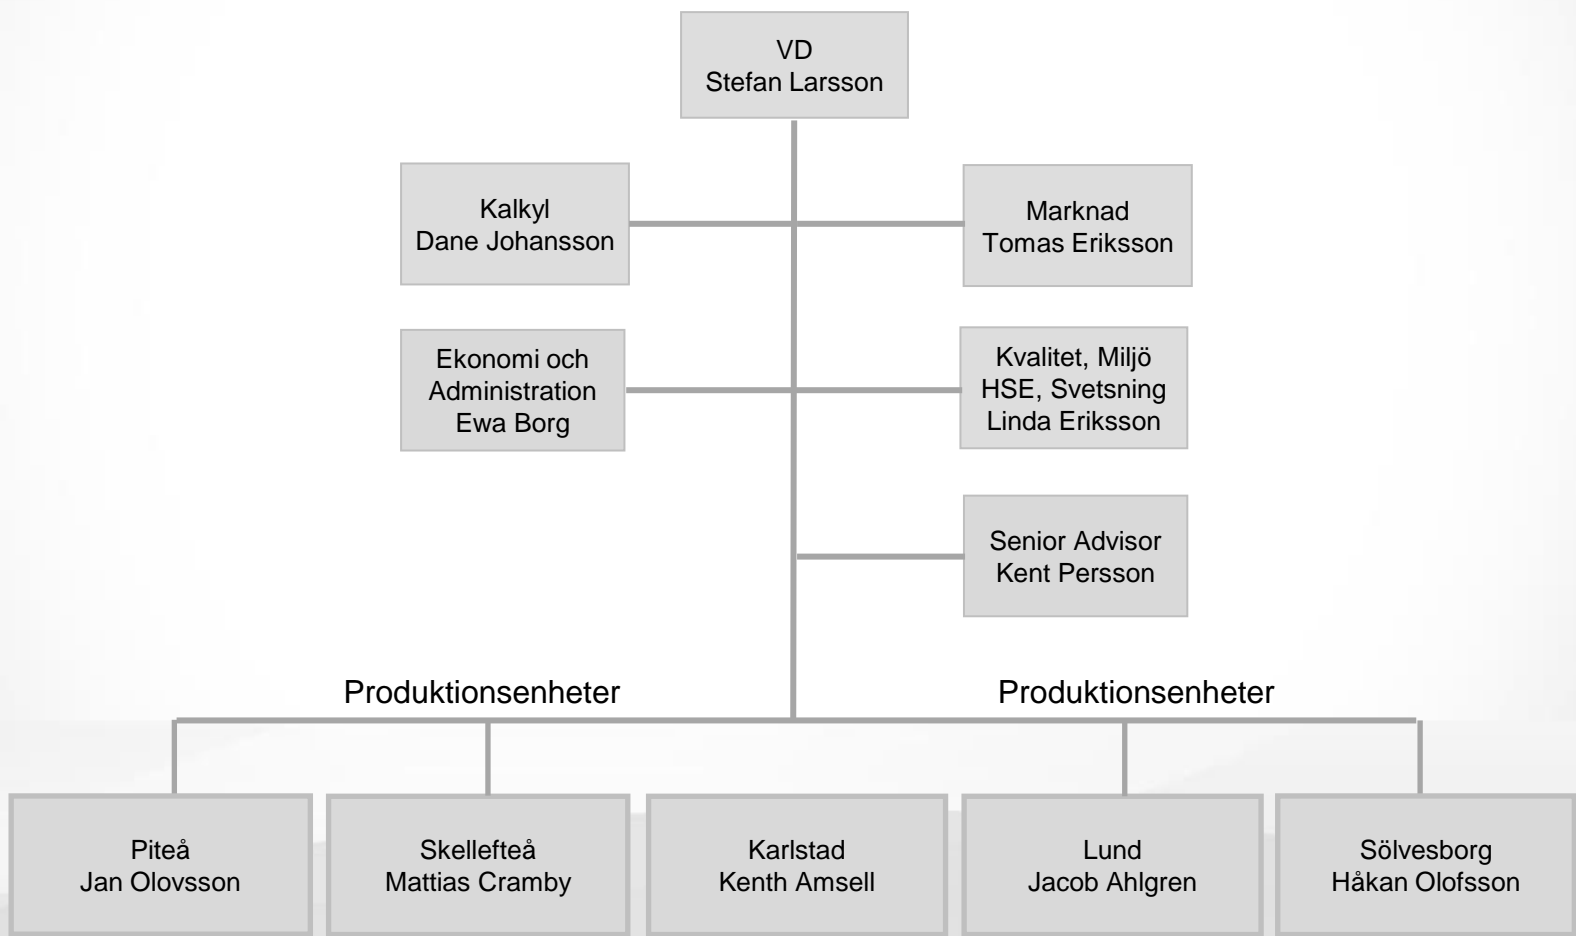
VD
Stefan Larsson

Kalkyl
Dane Johansson

Marknad
Tomas Eriksson

Ekonomi och
Administration
Ewa Borg

Kvalitet, Miljö
HSE, Svetsning
Linda Eriksson

Senior Advisor
Kent Persson

Produktionsenheter

Produktionsenheter

Piteå
Jan Olovsson

Skellefteå
Mattias Cramby

Karlstad
Kenth Amsell

Lund
Jacob Ahlgren

Sölvesborg
Håkan Olofsson